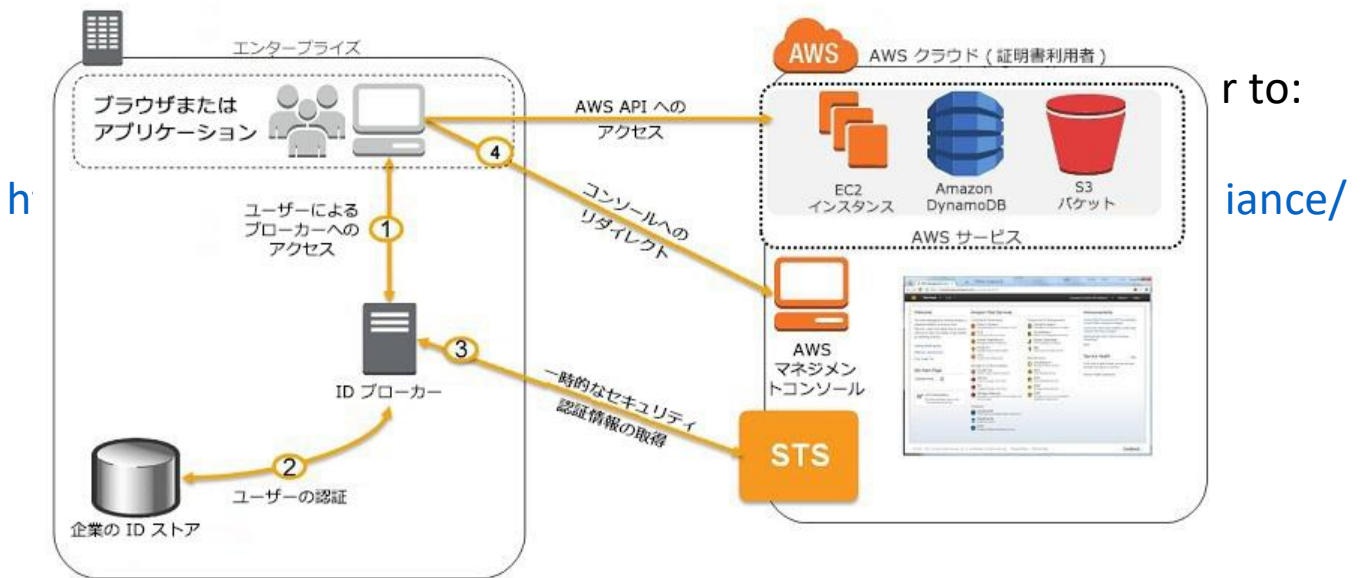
エンタープライズ

ブラウザまたは
アプリケーション

AWS API への
アクセス

4

コンソールへの
リダイレクト

ユーザーによる
ブローカーへの
アクセス

1

ID ブローカー

3

一時的なセキュリティ
認証情報の取得

2

ユーザーの認証

企業の ID ストア

AWS

AWS クラウド（証明書利用者）

EC2
インスタンス

Amazon
DynamoDB

S3
バケット

AWS サービス

AWS
マネジメン
トコンソール

STS

r to:

h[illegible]

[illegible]iance/